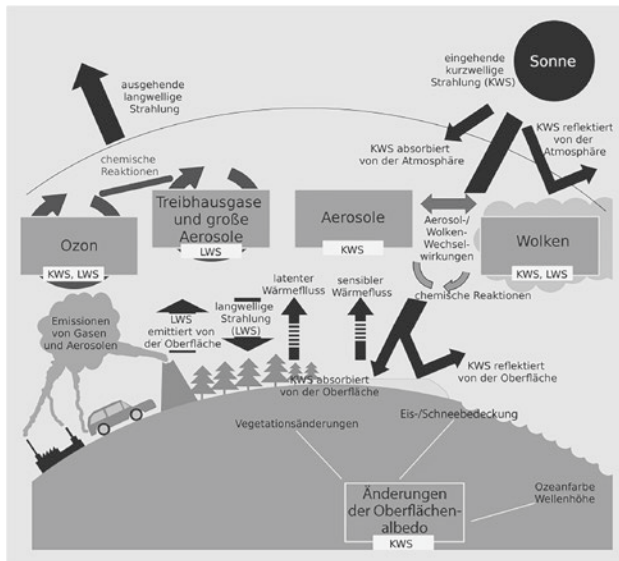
Sonne

eingehende kurzwellige Strahlung (KWS)

ausgehende langwellige Strahlung

KWS absorbiert von der Atmosphäre

KWS reflektiert von der Atmosphäre

chemische Reaktionen

Ozon

KWS, LWS

Treibhausgase und große Aerosole

LWS

Aerosole

KWS

Aerosol-/ Wolken-Wechselwirkungen

Wolken

KWS, LWS

chemische Reaktionen

latenter Wärmefluss

sensibler Wärmefluss

LWS emittiert von der Oberfläche

langwellige Strahlung (LWS)

Emissionen von Gasen und Aerosolen

KWS absorbiert von der Oberfläche

KWS reflektiert von der Oberfläche

Eis-/Schneebedeckung

Vegetationsänderungen

Ozeanfarbe Wellenhöhe

Änderungen der Oberflächenalbedo

KWS